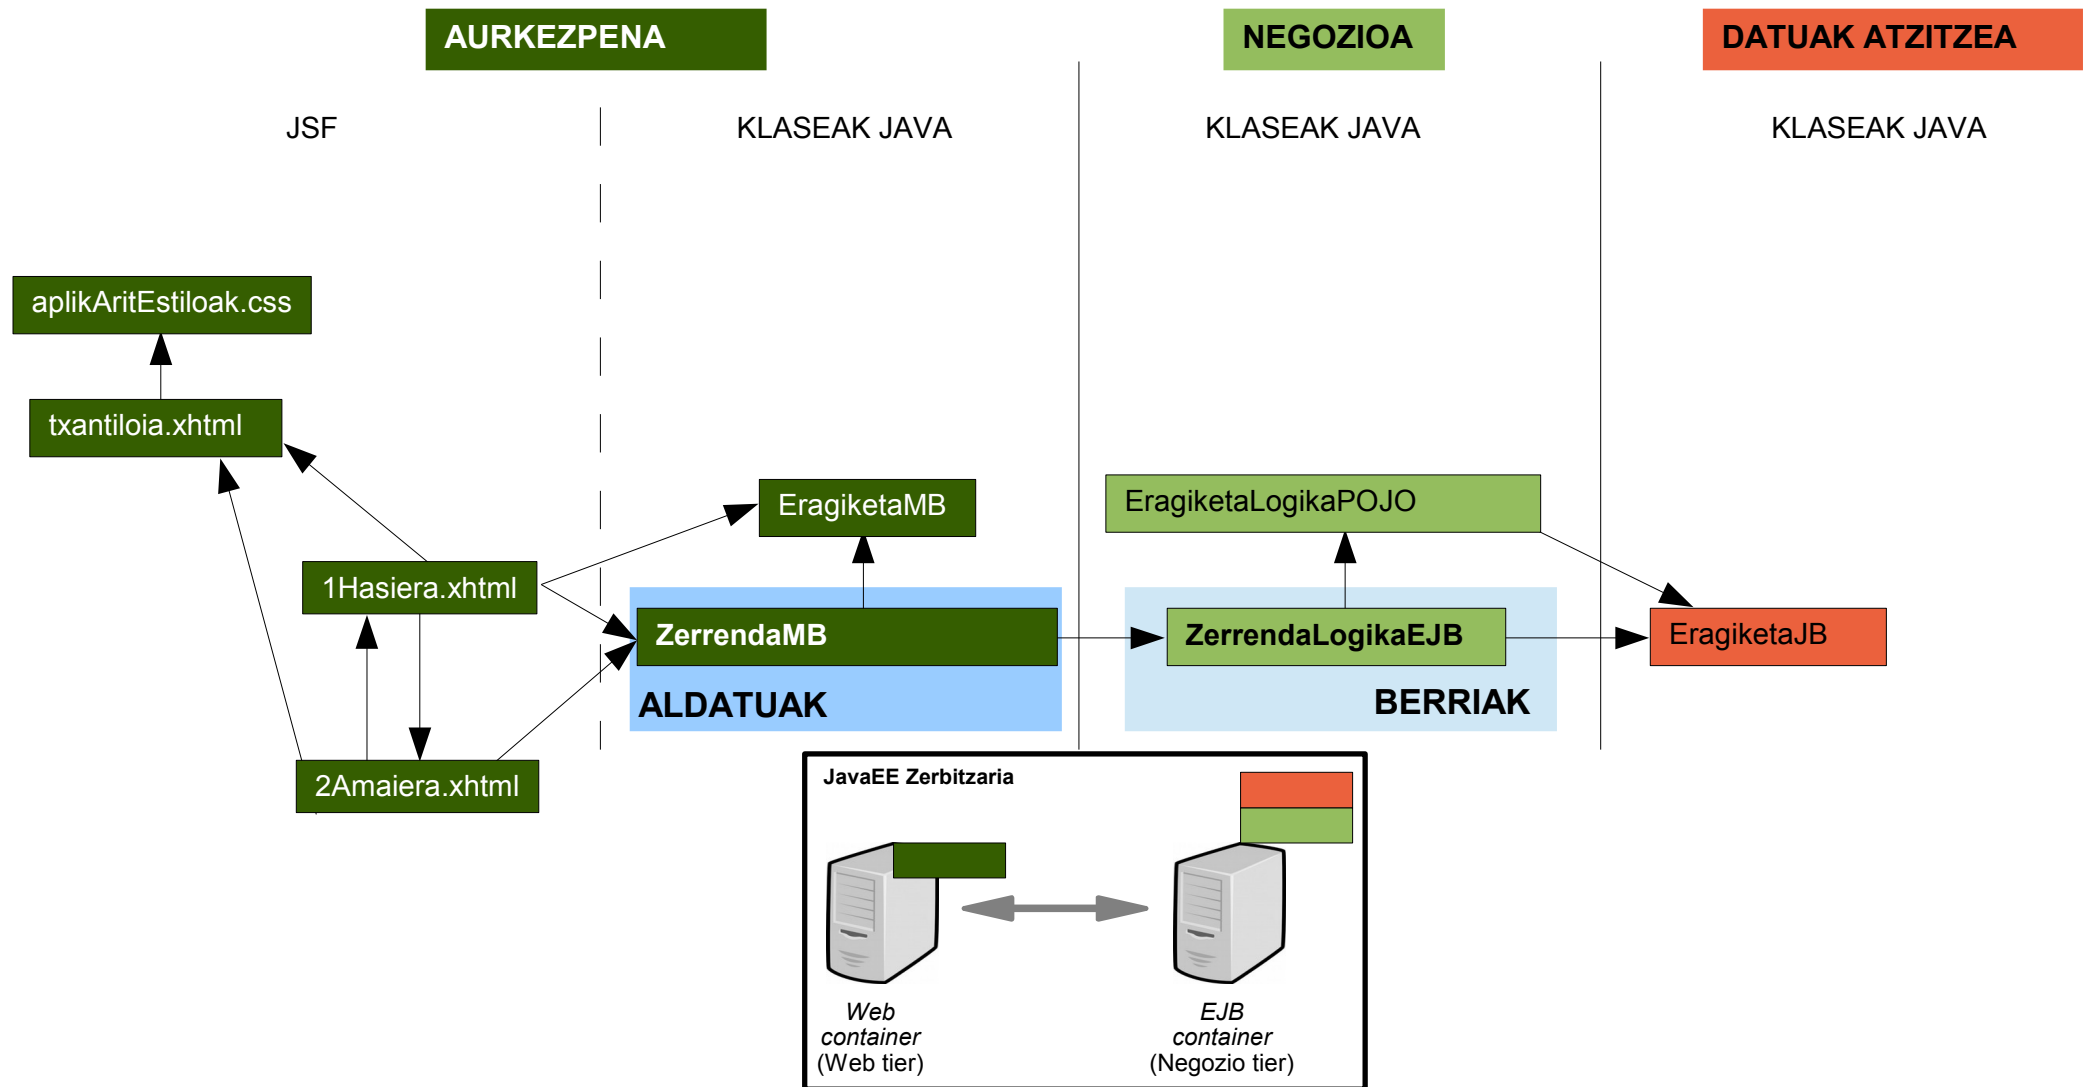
AURKEZPENA

NEGOZIOA

DATUAK ATZITZEA

JSF

KLASEAK JAVA

KLASEAK JAVA

KLASEAK JAVA

aplikAritEstiloak.css

txantiloia.xhtml

EragiketaMB

EragiketaLogikaPOJO

1Hasiera.xhtml

ZerrendaMB

ZerrendaLogikaEJB

EragiketaJB

ALDATUAK

BERRIAK

2Amaiera.xhtml

JavaEE Zerbitzaria

Web container (Web tier)

EJB container (Negozio tier)